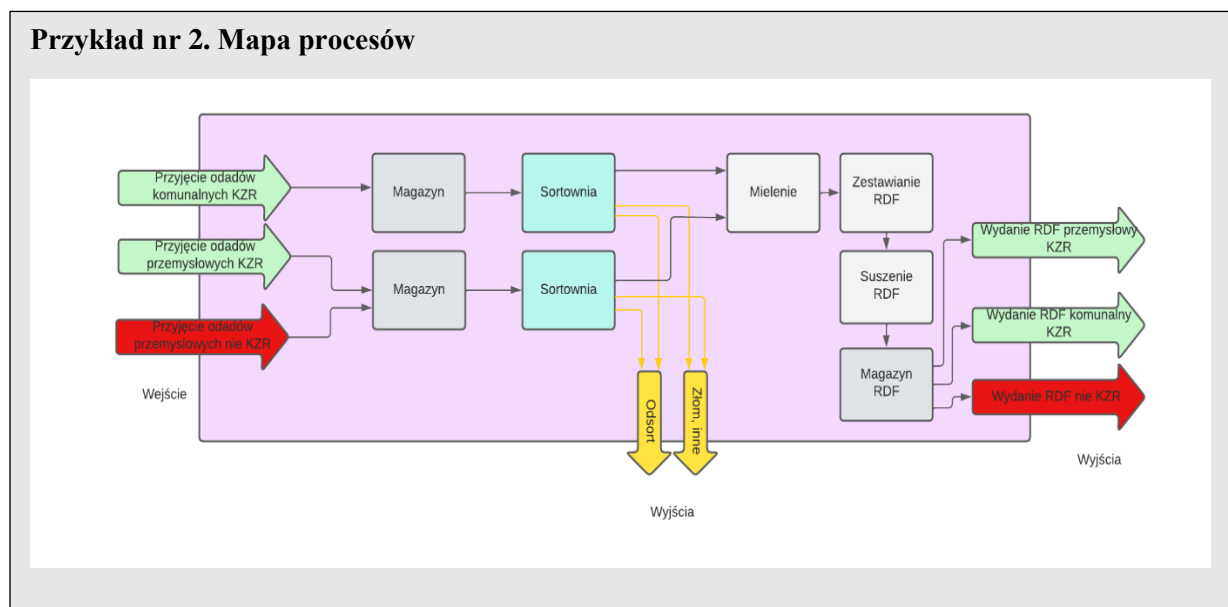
Przykład nr 2. Mapa procesów

Przyjęcie odadów komunalnych KZR

Przyjęcie odadów przemysłowych KZR

Przyjęcie odadów przemysłowych nie KZR

Wejście

Magazyn

Magazyn

Sortownia

Sortownia

Mielenie

Zestawianie RDF

Suszenie RDF

Magazyn RDF

Odsort

Złom, inne

Wyjścia

Wydanie RDF przemysłowy KZR

Wydanie RDF komunalny KZR

Wydanie RDF nie KZR

Wyjścia